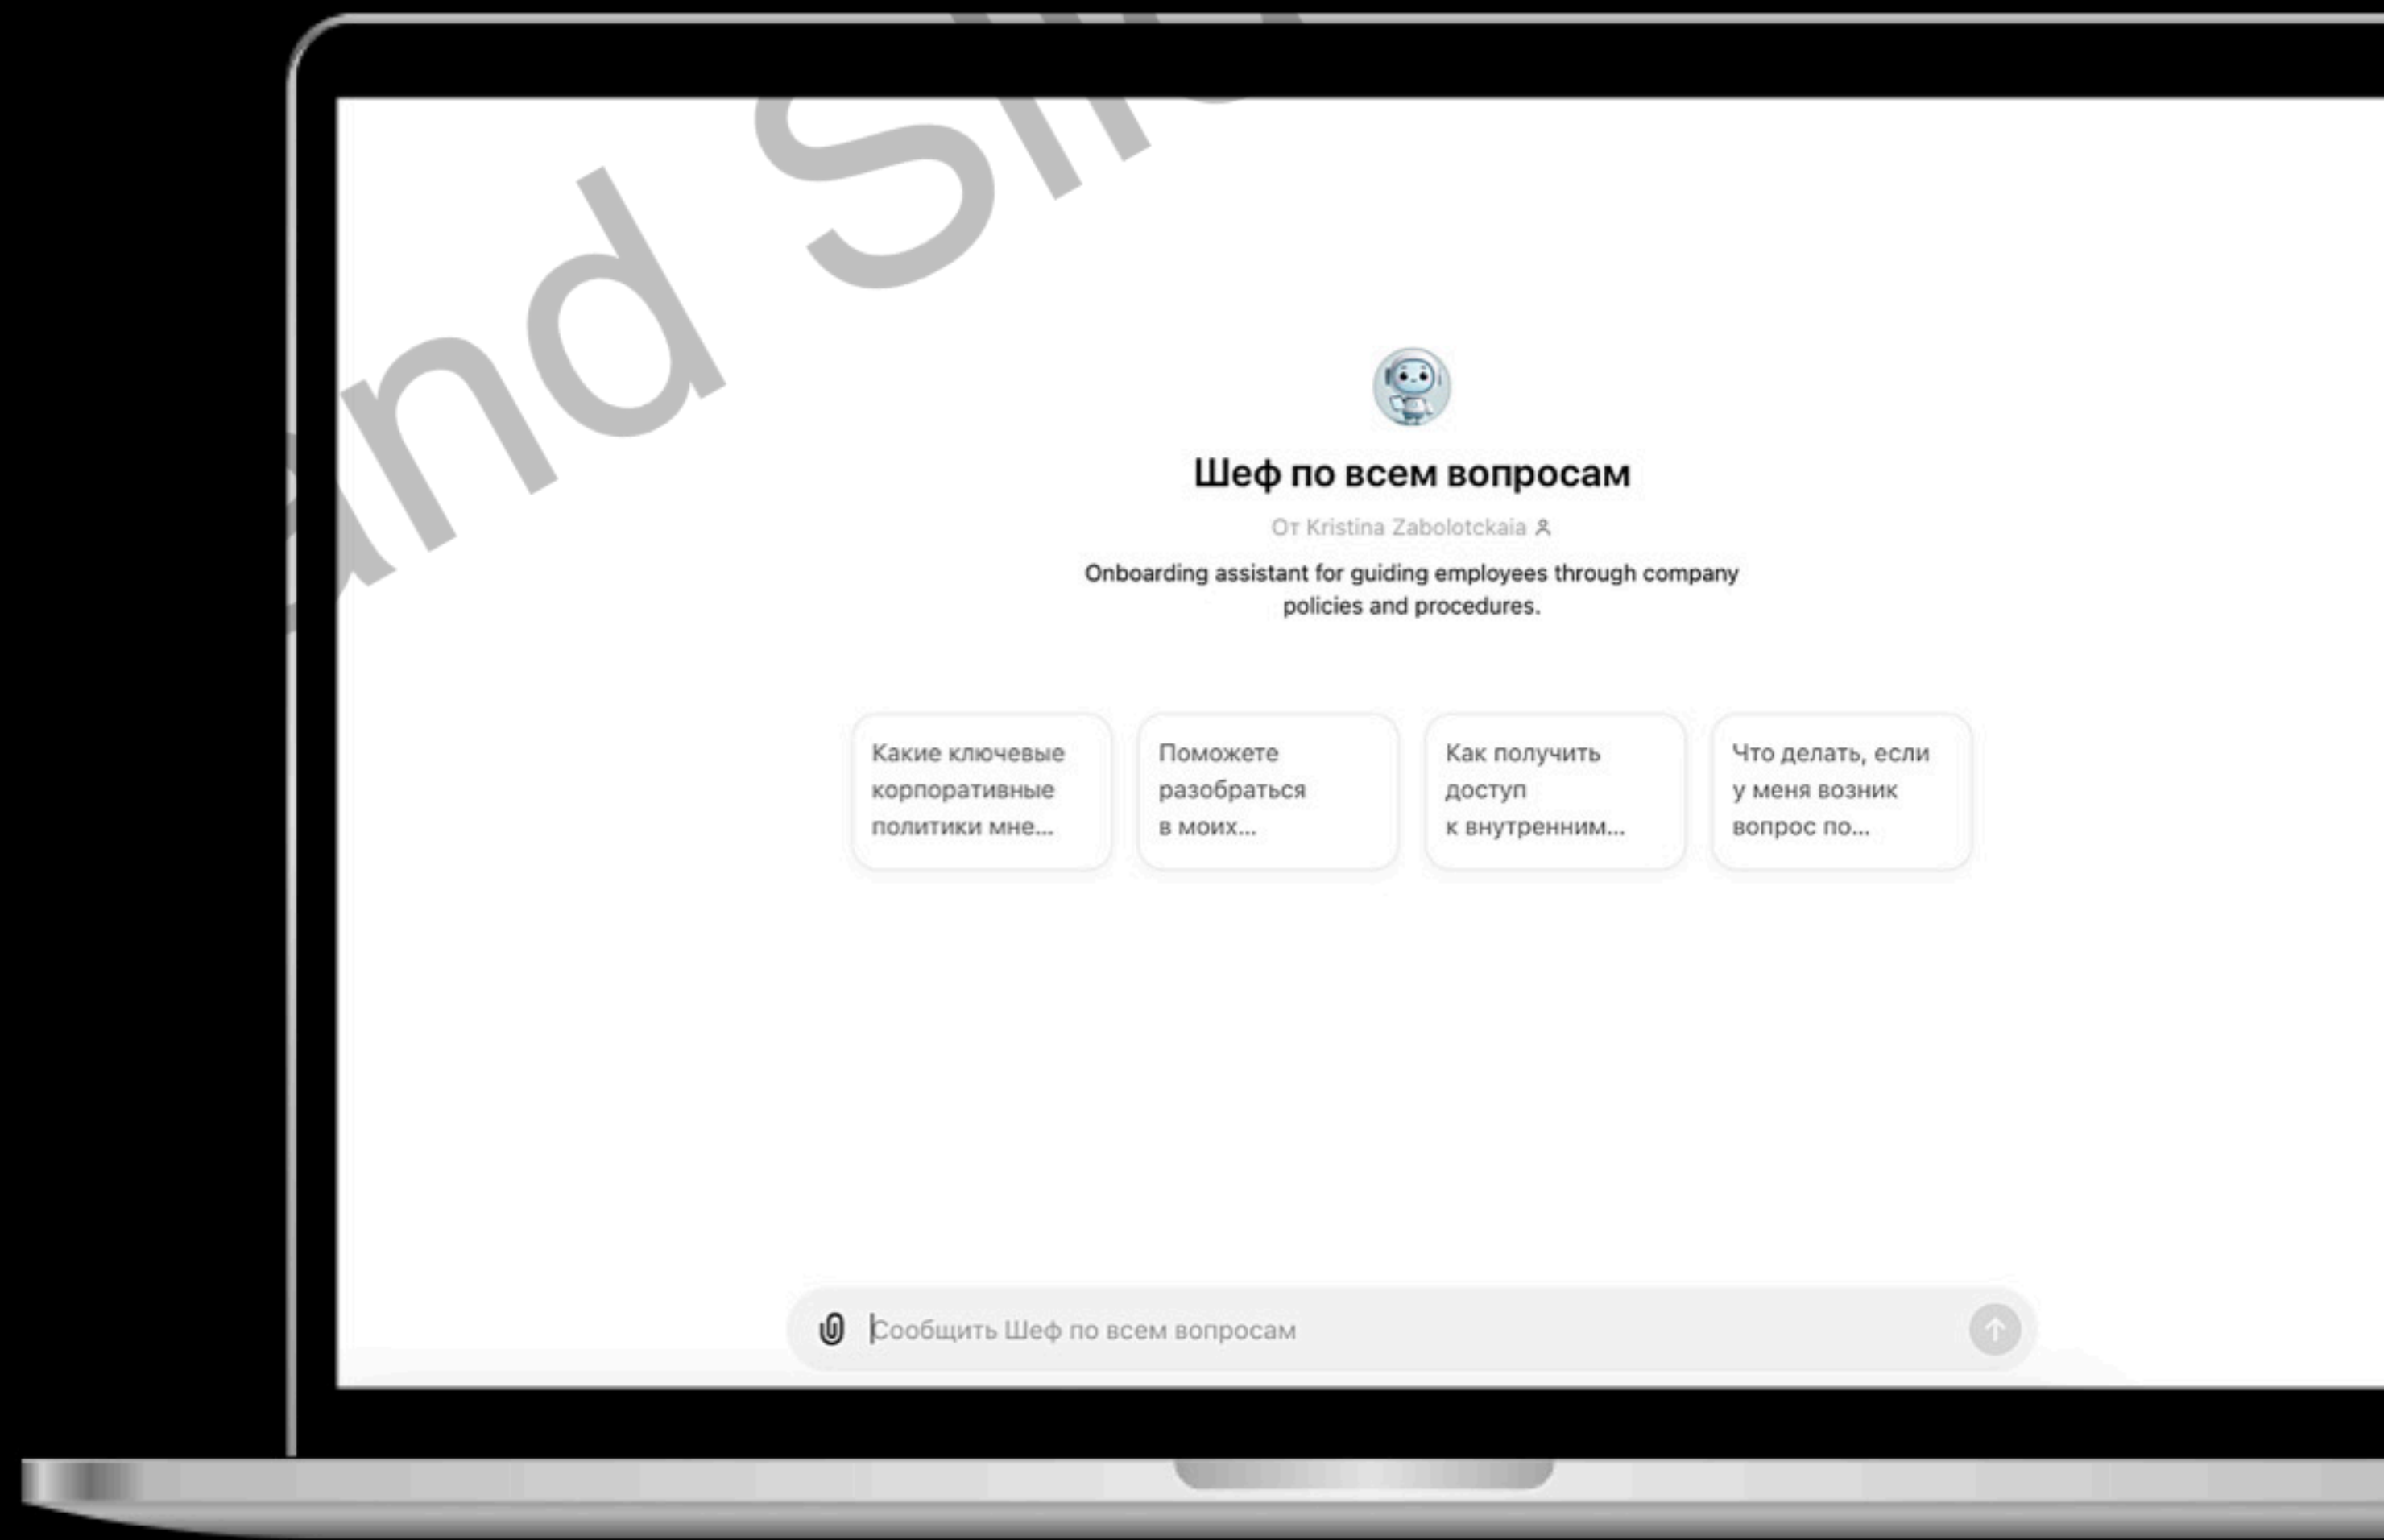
and Sli

Шеф по всем вопросам

От Kristina Zabolotckaia

Onboarding assistant for guiding employees through company policies and procedures.

Какие ключевые корпоративные политики мне...

Поможете разобраться в моих...

Как получить доступ к внутренним...

Что делать, если у меня возник вопрос по...

Сообщить Шеф по всем вопросам